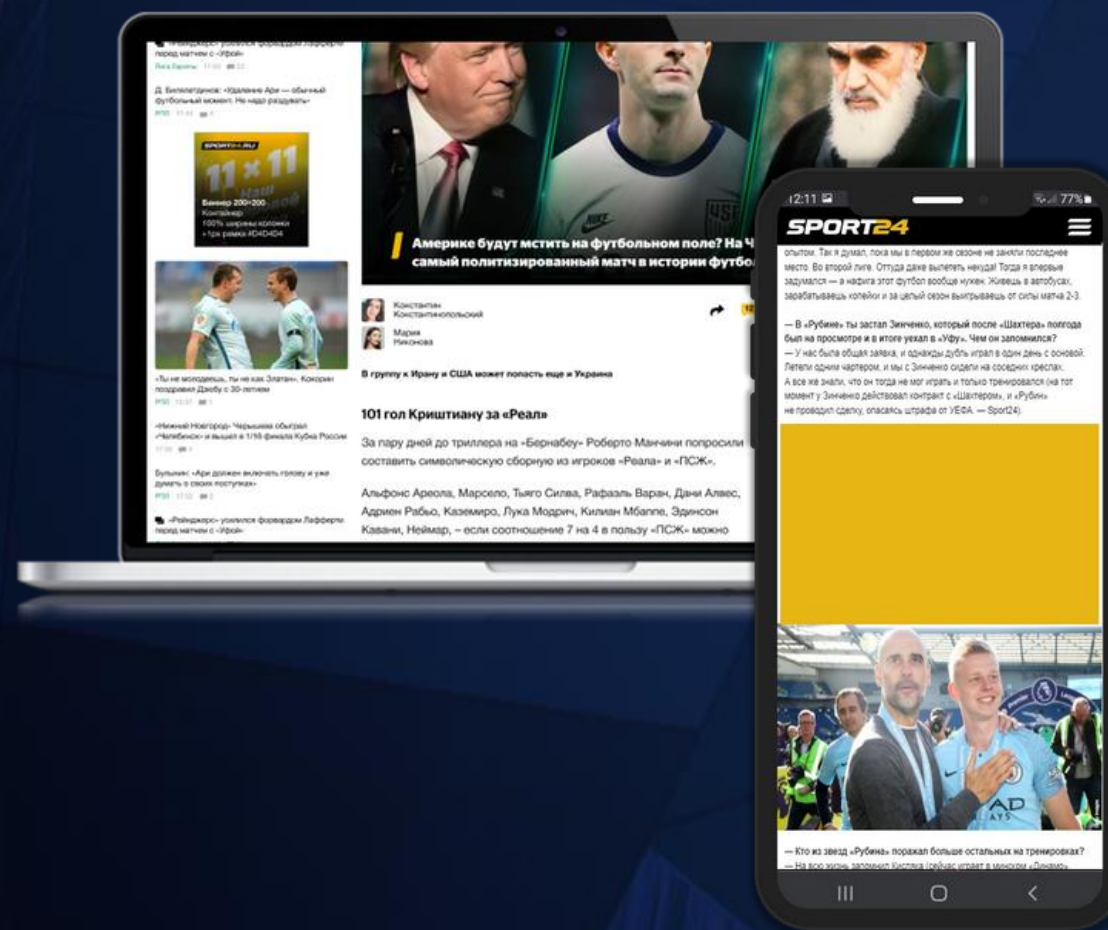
«Рейнджерс» усилился форвардом Лафферти перед матчем с «Уфой»
Лига Европы 11:00 22

Д. Билялетдинов: «Удаление Ари — обычный футбольный момент. Не надо раздувать»
РПЛ 11:43 1

SPORT24.RU
11×11
Наш
Баннер 200×200
Контейнер
100% ширины колонки
+1px рамка #D4D4D4

«Ты не молодеешь, ты не как Златан». Кокорин поздравил Дзюбу с 30-летием
РПЛ 11:37 1

«Нижний Новгород» Черышева обыграл «Челябинск» и вышел в 1/16 финала Кубка России
11:00 1

Булыкин: «Ари должен включать голову и уже думать о своих поступках»
РПЛ 11:02 2

«Рейнджерс» усилился форвардом Лафферти перед матчем с «Уфой»

Америке будут мстить на футбольном поле? На Ч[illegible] самый политизированный матч в истории футбо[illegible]

Константин Константинопольский
Мария Никонова

В группу к Ирану и США может попасть еще и Украина

101 гол Криштиану за «Реал»

За пару дней до триллера на «Бернабеу» Роберто Манчини попросили составить символическую сборную из игроков «Реала» и «ПСЖ».

Альфонс Ареола, Марсело, Тьяго Силва, Рафаэль Варан, Дани Алвес, Адриен Рабьо, Каземиро, Лука Модрич, Килиан Мбаппе, Эдинсон Кавани, Неймар, – если соотношение 7 на 4 в пользу «ПСЖ» можно

12:11 77%
SPORT24
опытом. Так я думал, пока мы в первом же сезоне не заняли последнее место. Во второй лиге. Оттуда даже вылететь некуда! Тогда я впервые задумался — а нафига этот футбол вообще нужен. Живешь в автобусах, зарабатываешь копейки и за целый сезон выигрываешь от силы матча 2-3.

— В «Рубине» ты застал Зинченко, который после «Шахтера» полгода был на просмотре и в итоге уехал в «Уфу». Чем он запомнился?
— У нас была общая заявка, и однажды дубль играл в один день с основой. Летели одним чартером, и мы с Зинченко сидели на соседних креслах. А все же знали, что он тогда не мог играть и только тренировался (на тот момент у Зинченко действовал контракт с «Шахтером», и «Рубин» не проводил сделку, опасаясь штрафа от УЕФА. — Sport24).

— Кто из звезд «Рубина» поражал больше остальных на тренировках?
— На всю жизнь запомнил Кисляка (сейчас играет в минском «Динамо»